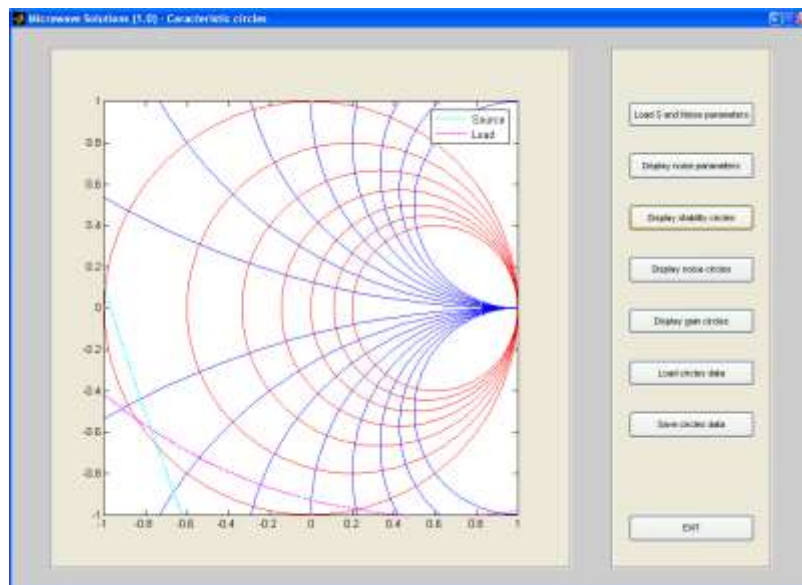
Microwave Solutions (1.0) - Caracteristic circles

Source
Load

1
0.8
0.6
0.4
0.2
0
-0.2
-0.4
-0.6
-0.8
-1

-1 -0.8 -0.6 -0.4 -0.2 0 0.2 0.4 0.6 0.8 1

Load S and Noise parameters

Display noise parameters

Display stability circles

Display noise circles

Display gain circles

Load circles data

Save circles data

EXIT